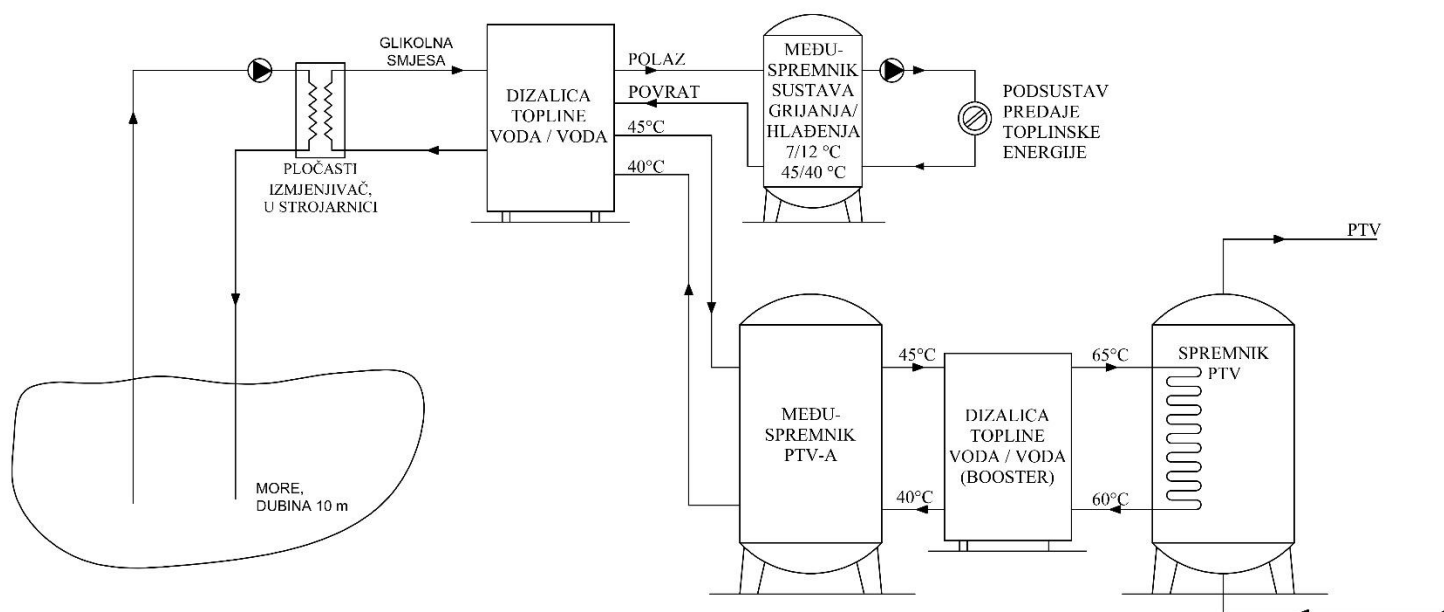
GLIKOLNA SMJESA

DIZALICA TOPLINE VODA / VODA

POLAZ

POVRAT

45°C

40°C

MEĐU-SPREMNIK SUSTAVA GRIJANJA/ HLAĐENJA 7/12 °C 45/40 °C

PODSUSTAV PREDAJE TOPLINSKE ENERGIJE

PLOČASTI IZMJENJIVAČ, U STROJARNICI

PTV

MEĐU-SPREMNIK PTV-A

45°C

40°C

DIZALICA TOPLINE VODA / VODA (BOOSTER)

65°C

60°C

SPREMNIK PTV

MORE, DUBINA 10 m